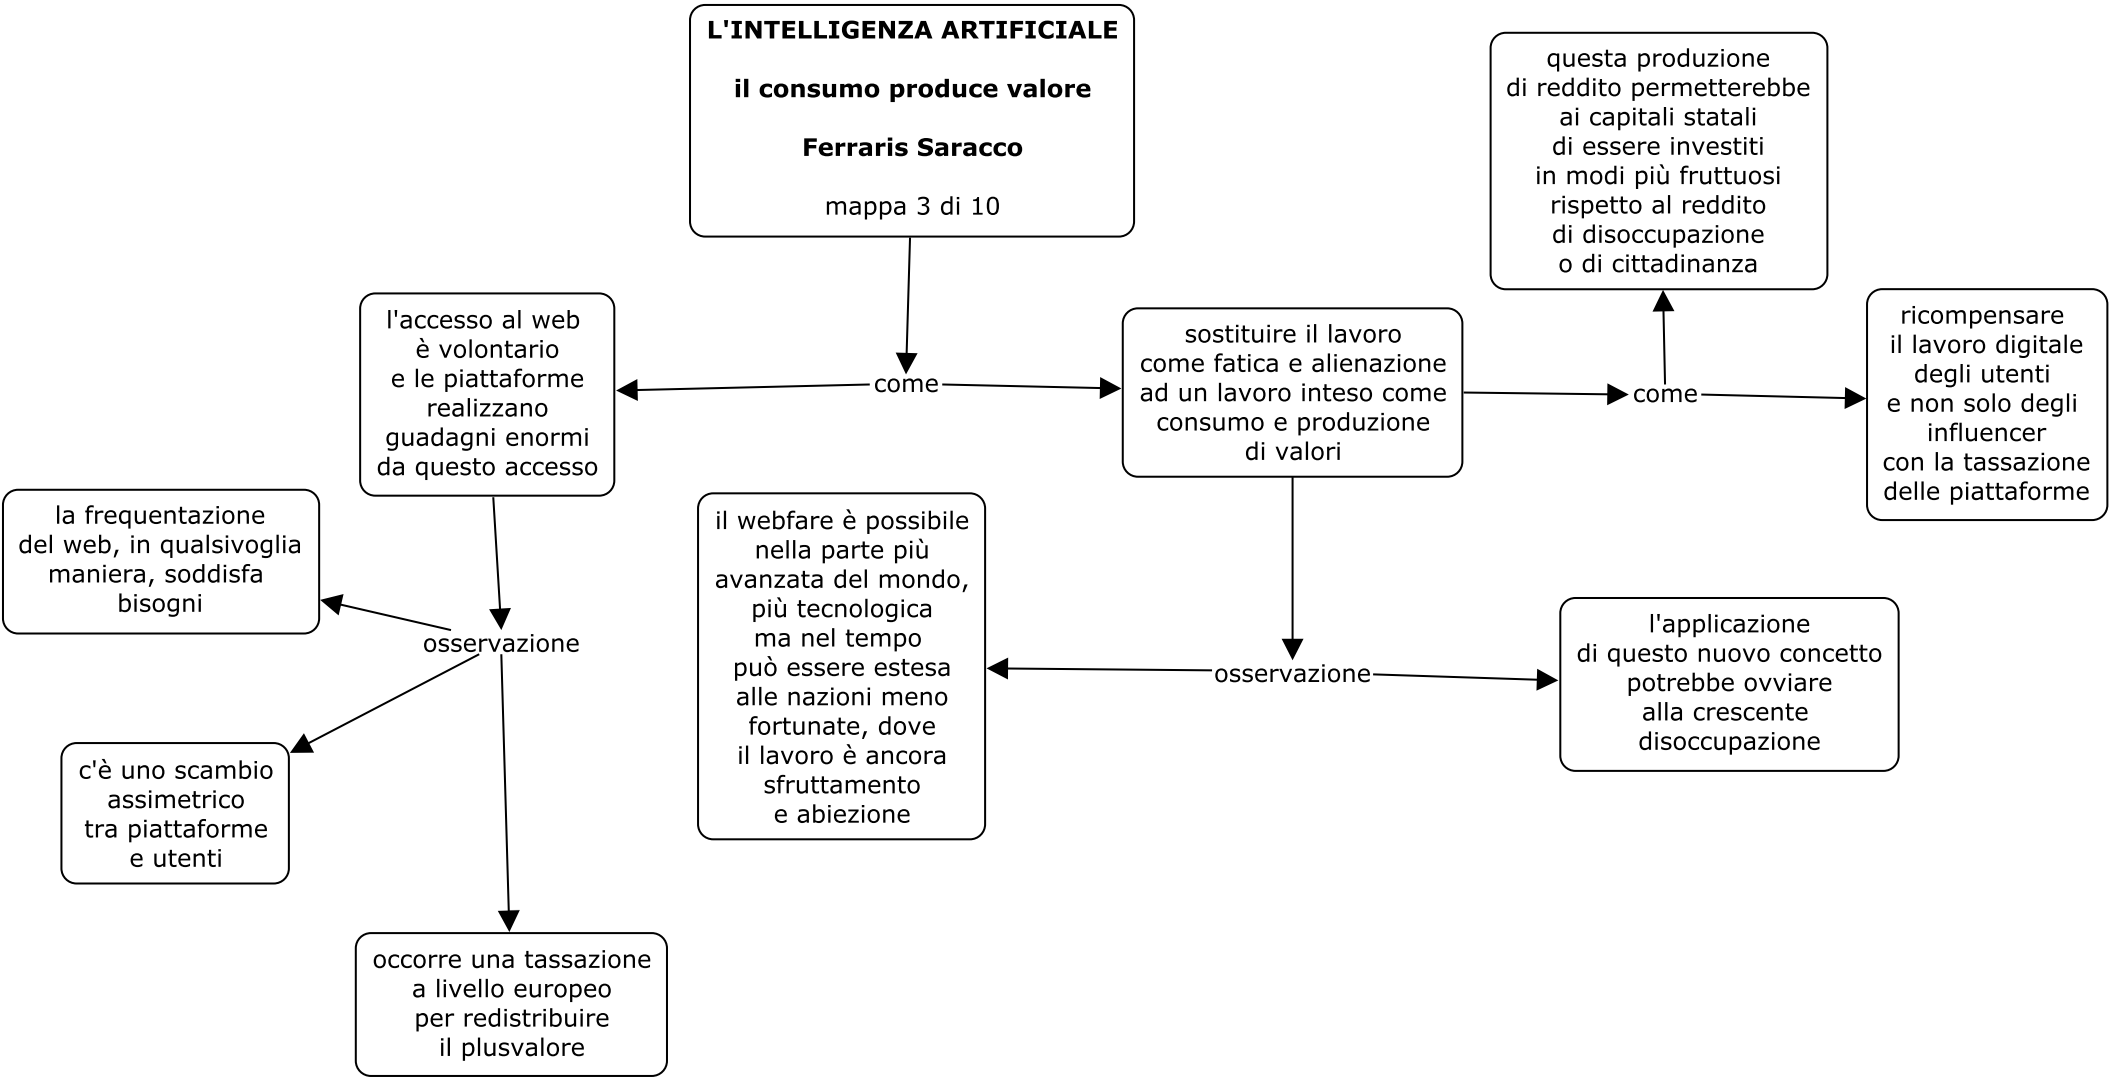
L'INTELLIGENZA ARTIFICIALE

il consumo produce valore

Ferraris Saracco

mappa 3 di 10

come

l'accesso al web è volontario e le piattaforme realizzano guadagni enormi da questo accesso

sostituire il lavoro come fatica e alienazione ad un lavoro inteso come consumo e produzione di valori

come

questa produzione di reddito permetterebbe ai capitali statali di essere investiti in modi più fruttuosi rispetto al reddito di disoccupazione o di cittadinanza

ricompensare il lavoro digitale degli utenti e non solo degli influencer con la tassazione delle piattaforme

osservazione

la frequentazione del web, in qualsivoglia maniera, soddisfa bisogni

c'è uno scambio assimetrico tra piattaforme e utenti

occorre una tassazione a livello europeo per redistribuire il plusvalore

osservazione

il webfare è possibile nella parte più avanzata del mondo, più tecnologica ma nel tempo può essere estesa alle nazioni meno fortunate, dove il lavoro è ancora sfruttamento e abiezione

l'applicazione di questo nuovo concetto potrebbe ovviare alla crescente disoccupazione